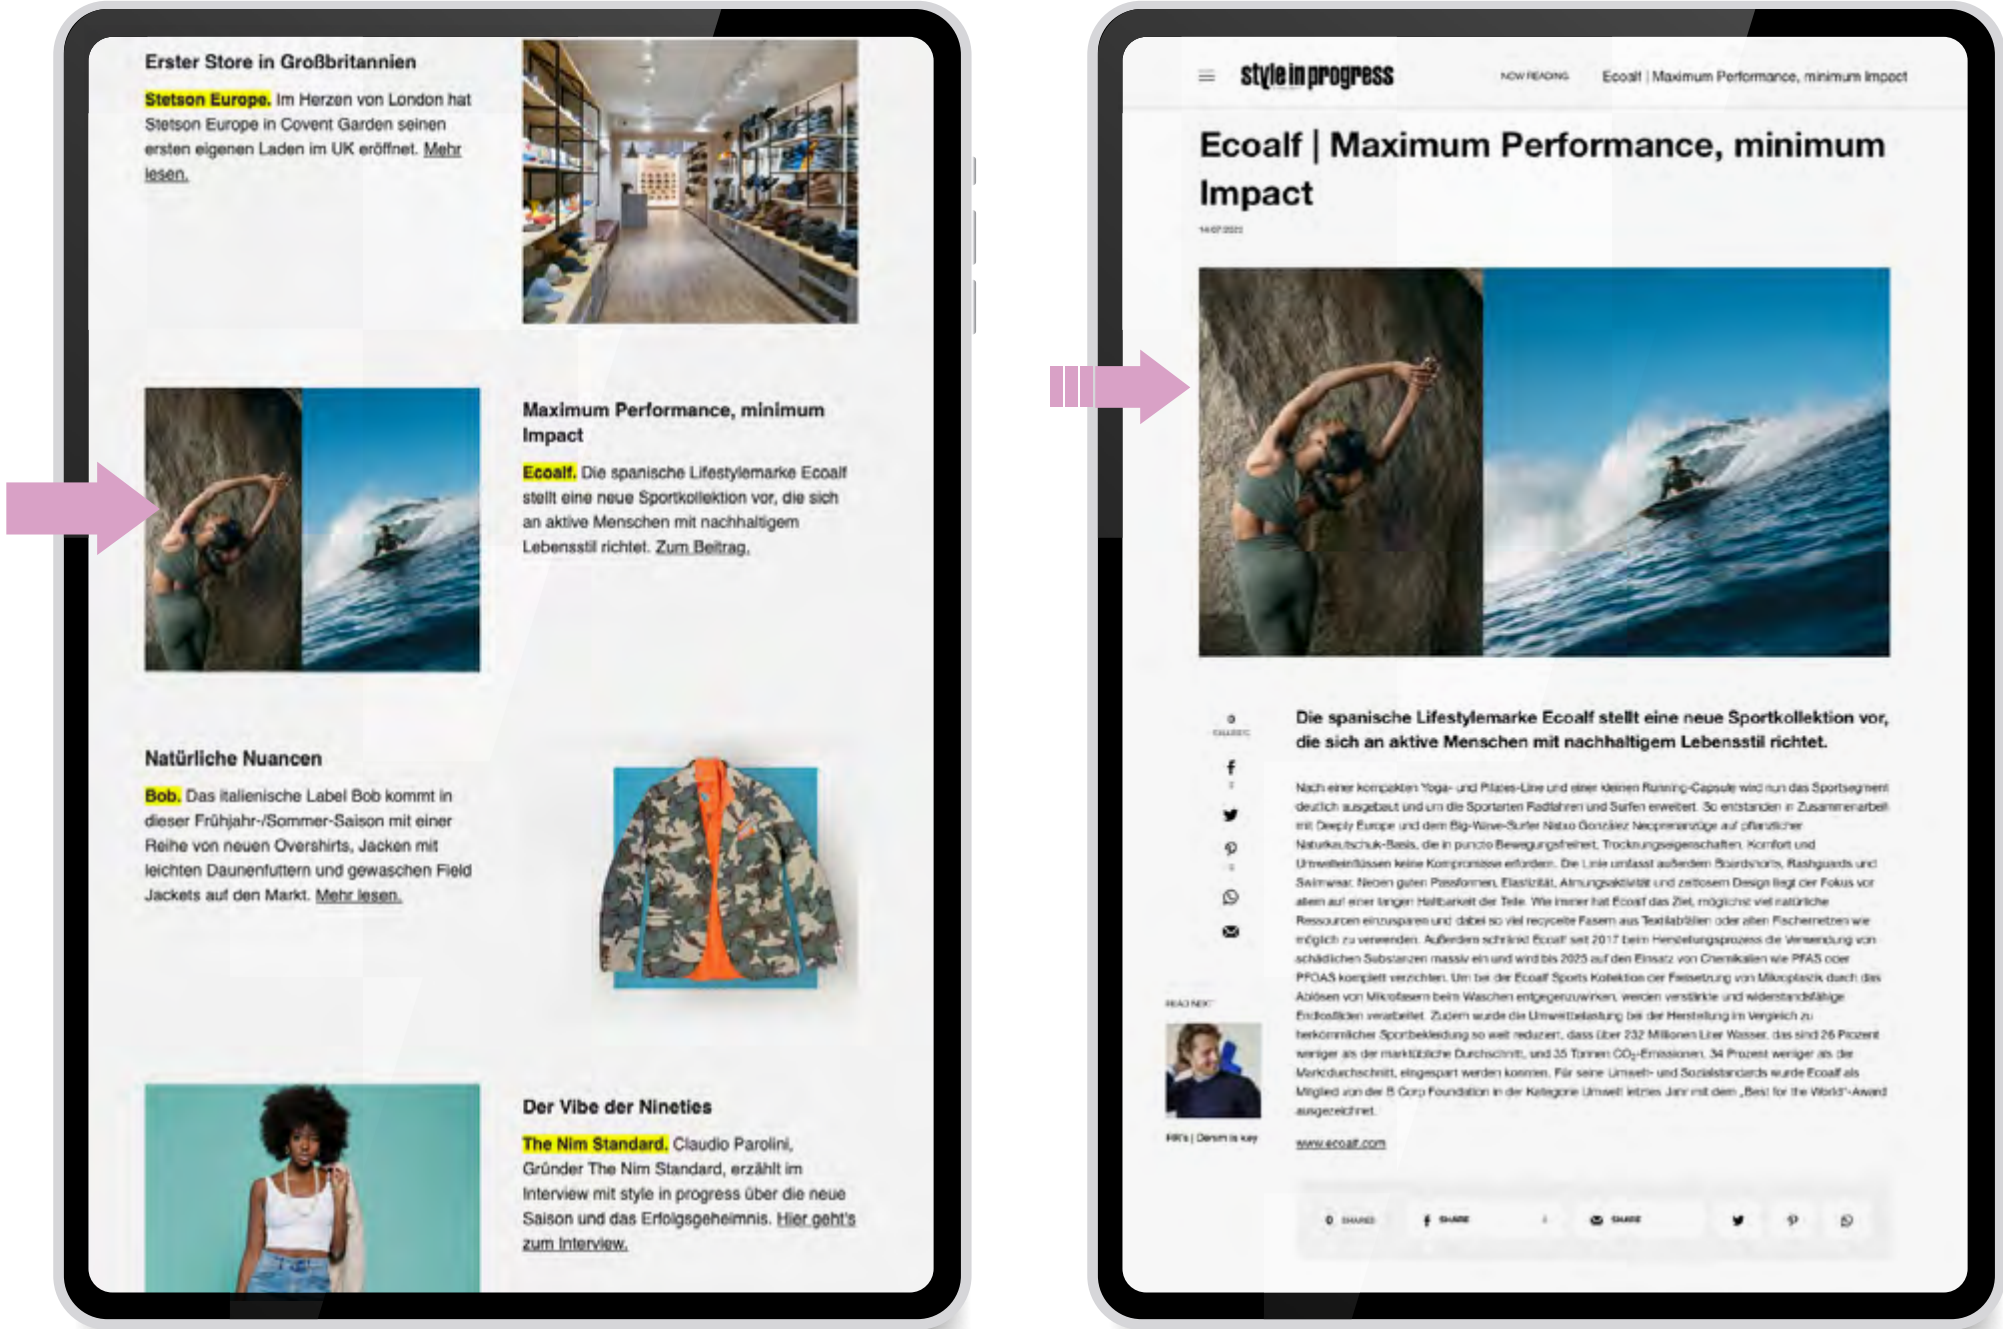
Erster Store in Großbritannien

Stetson Europe. Im Herzen von London hat Stetson Europe in Covent Garden seinen ersten eigenen Laden im UK eröffnet. Mehr lesen.

Maximum Performance, minimum Impact

Ecoalf. Die spanische Lifestylemarke Ecoalf stellt eine neue Sportkollektion vor, die sich an aktive Menschen mit nachhaltigem Lebensstil richtet. Zum Beitrag.

Natürliche Nuancen

Bob. Das italienische Label Bob kommt in dieser Frühjahr-/Sommer-Saison mit einer Reihe von neuen Overshirts, Jacken mit leichten Daunenfuttern und gewaschen Field Jackets auf den Markt. Mehr lesen.

Der Vibe der Nineties

The Nim Standard. Claudio Parolini, Gründer The Nim Standard, erzählt im Interview mit style in progress über die neue Saison und das Erfolgsgeheimnis. Hier geht's zum Interview.

style in progress NOW READING Ecoalf | Maximum Performance, minimum Impact

Ecoalf | Maximum Performance, minimum Impact

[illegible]

Die spanische Lifestylemarke Ecoalf stellt eine neue Sportkollektion vor, die sich an aktive Menschen mit nachhaltigem Lebensstil richtet.

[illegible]

READ NEXT

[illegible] | Denim is key

www.ecoalf.com

SHARE SHARE SHARE